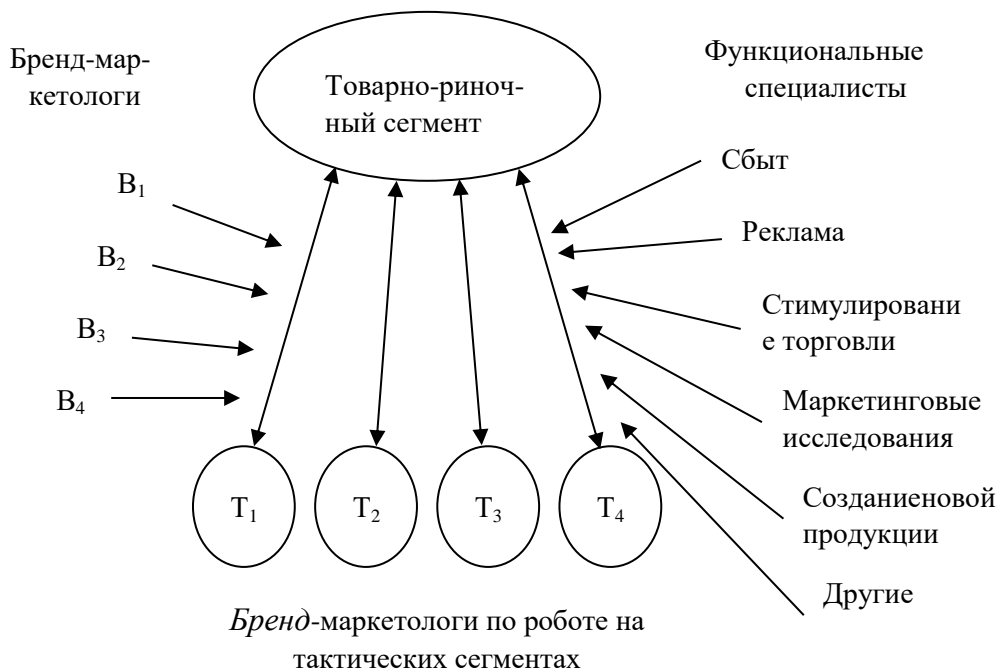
Бренд-маркетологи

Товарно-риночный сегмент

Функциональные специалисты

Сбыт

Реклама

Стимулировани е торговли

Маркетинговые исследования

Созданиеновой продукции

Другие

$B_1$

$B_2$

$B_3$

$B_4$

$T_1$

$T_2$

$T_3$

$T_4$

*Бренд*-маркетологи по роботе на тактических сегментах